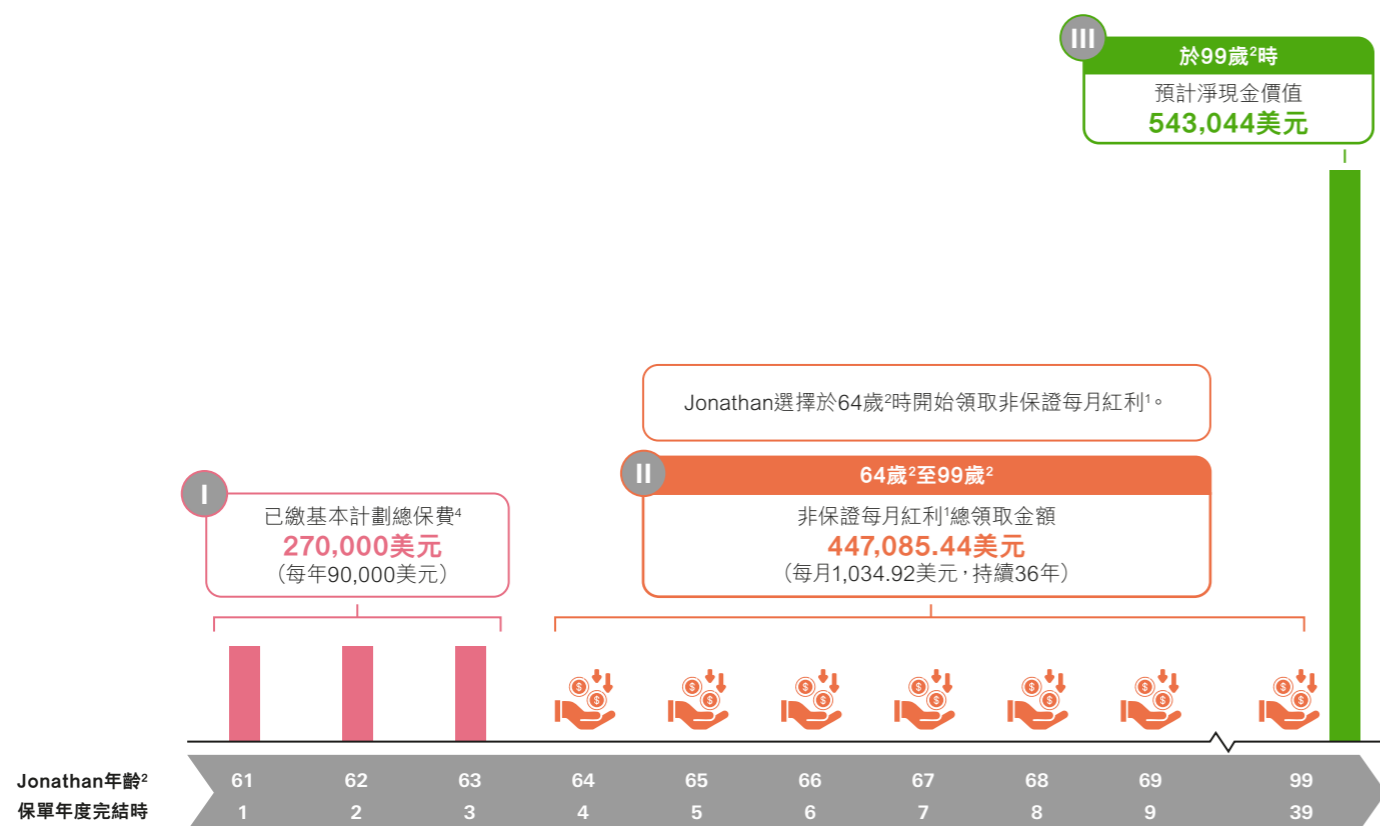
III
於99歲$^2$時
預計淨現金價值
543,044美元

Jonathan選擇於64歲$^2$時開始領取非保證每月紅利$^1$。

I
已繳基本計劃總保費$^4$
270,000美元
（每年90,000美元）

II
64歲$^2$至99歲$^2$
非保證每月紅利$^1$總領取金額
447,085.44美元
（每月1,034.92美元，持續36年）

| Jonathan年齡$^2$ | 61 | 62 | 63 | 64 | 65 | 66 | 67 | 68 | 69 | 99 |
|---|---|---|---|---|---|---|---|---|---|---|
| 保單年度完結時 | 1 | 2 | 3 | 4 | 5 | 6 | 7 | 8 | 9 | 39 |